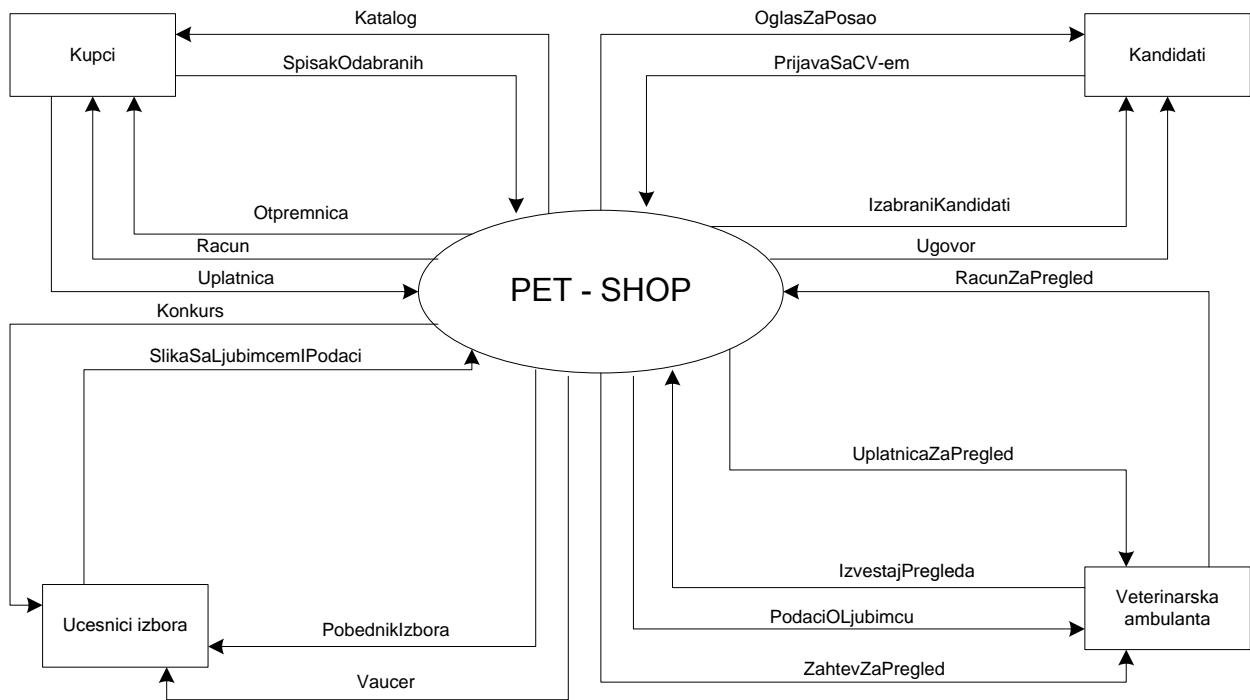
Kupci

Katalog

SpisakOdabranih

Otpremnica

Racun

Uplatnica

OglasZaPosao

PrijavaSaCV-em

Kandidati

IzabraniKandidati

Ugovor

RacunZaPregled

PET - SHOP

Konkurs

SlikaSaLjubimcemIPodaci

UplatnicaZaPregled

IzvestajPregleda

Ucesnici izbora

PobednikIzbora

Vaucer

PodaciOLjubimcu

ZahtevZaPregled

Veterinarska ambulanta